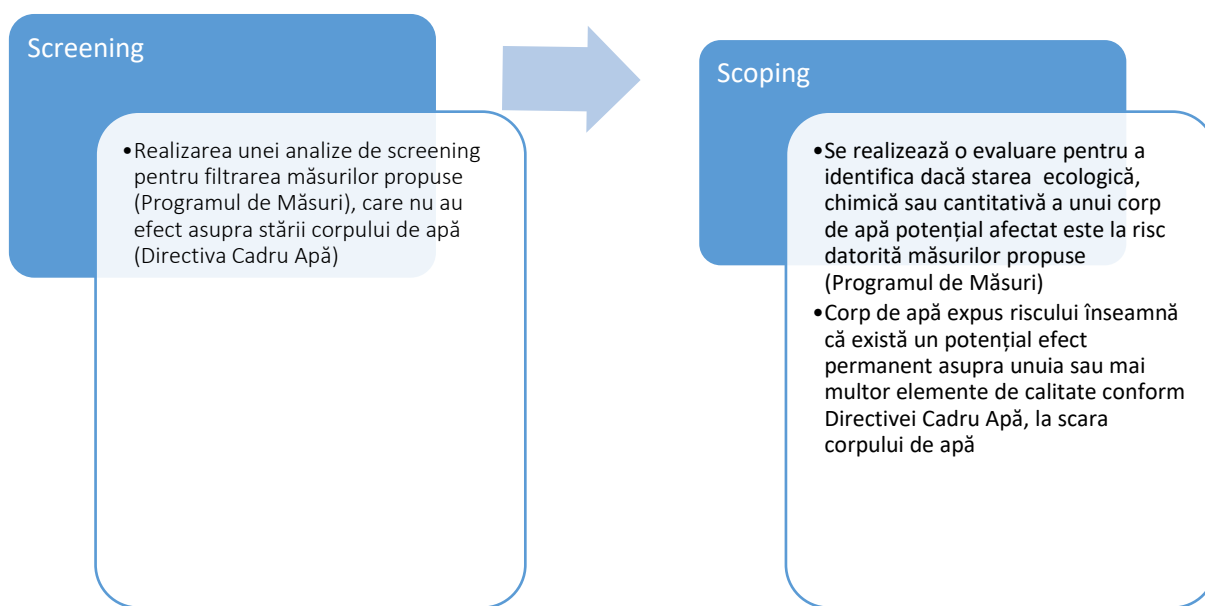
Screening

• Realizarea unei analize de screening pentru filtrarea măsurilor propuse (Programul de Măsuri), care nu au efect asupra stării corpului de apă (Directiva Cadru Apă)

Scoping

• Se realizează o evaluare pentru a identifica dacă starea ecologică, chimică sau cantitativă a unui corp de apă potențial afectat este la risc datorită măsurilor propuse (Programul de Măsuri)
• Corp de apă expus riscului înseamnă că există un potențial efect permanent asupra unuia sau mai multor elemente de calitate conform Directivei Cadru Apă, la scara corpului de apă